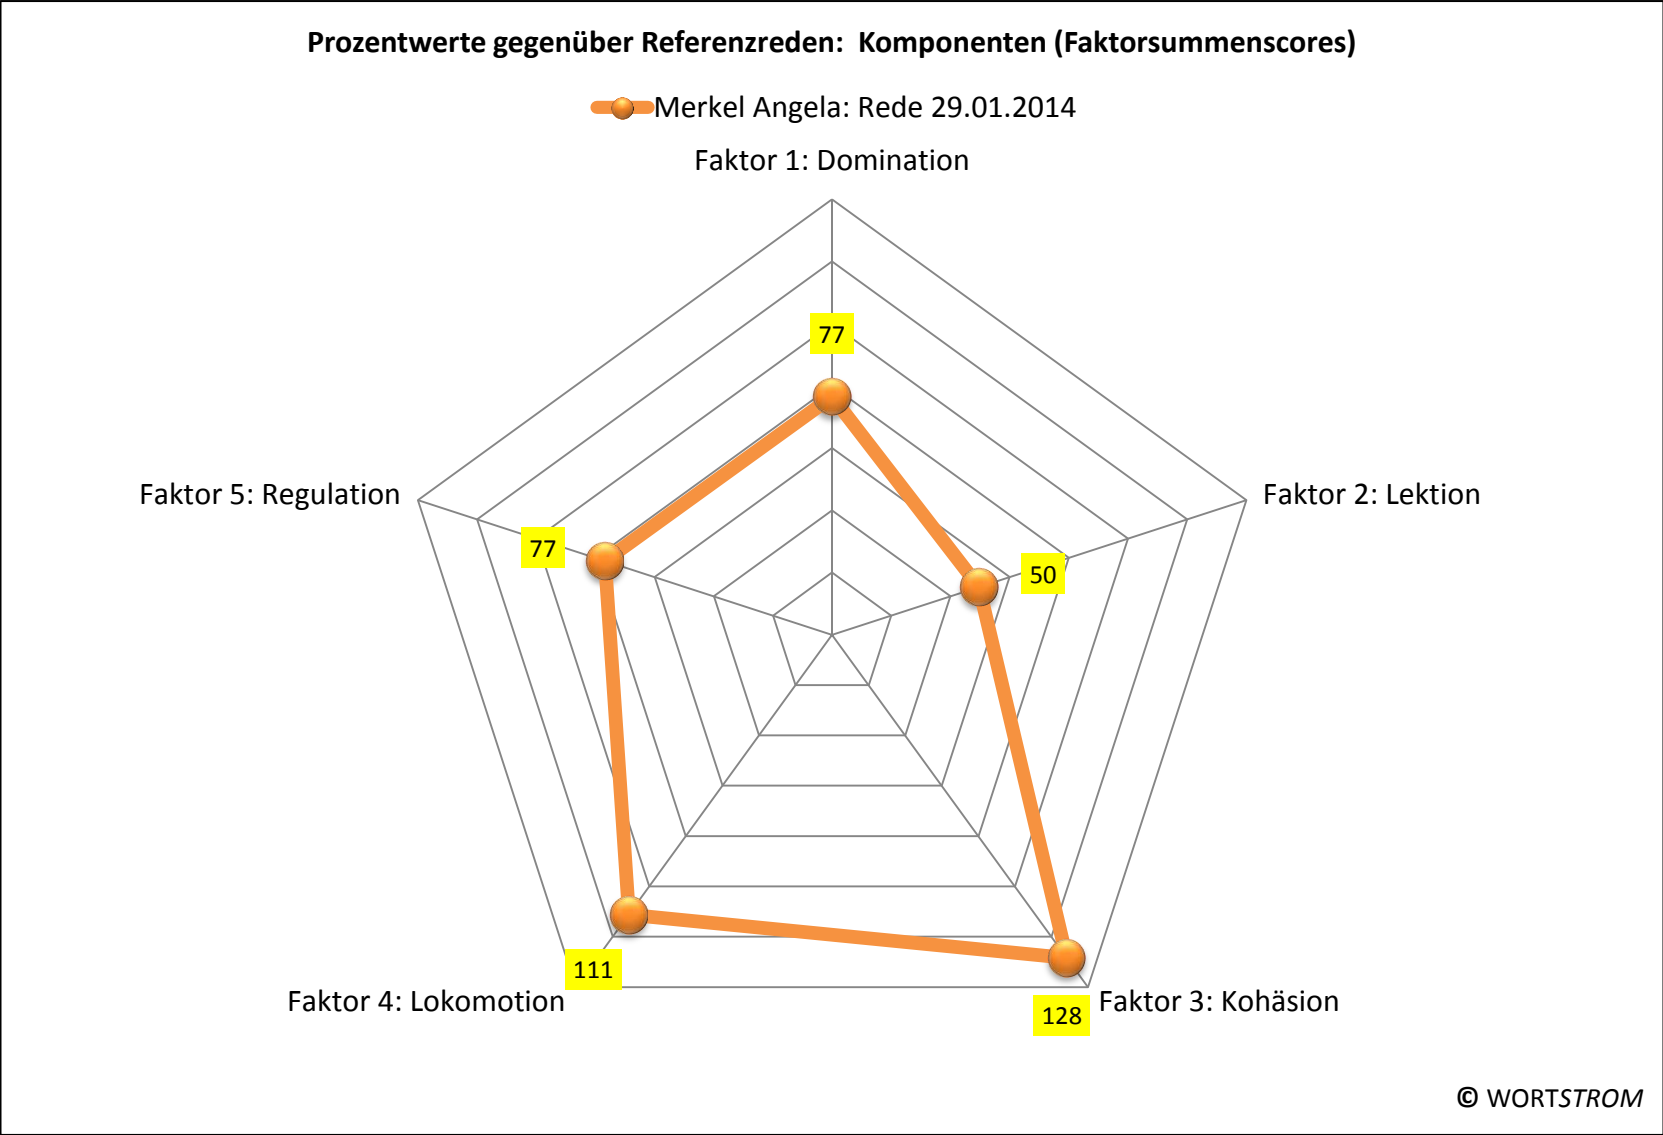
Prozentwerte gegenüber Referenzreden: Komponenten (Faktorsummenscores)

Merkel Angela: Rede 29.01.2014

Faktor 1: Domination

77

Faktor 2: Lektion

50

Faktor 3: Kohäsion

128

Faktor 4: Lokomotion

111

Faktor 5: Regulation

77

© WORTSTROM